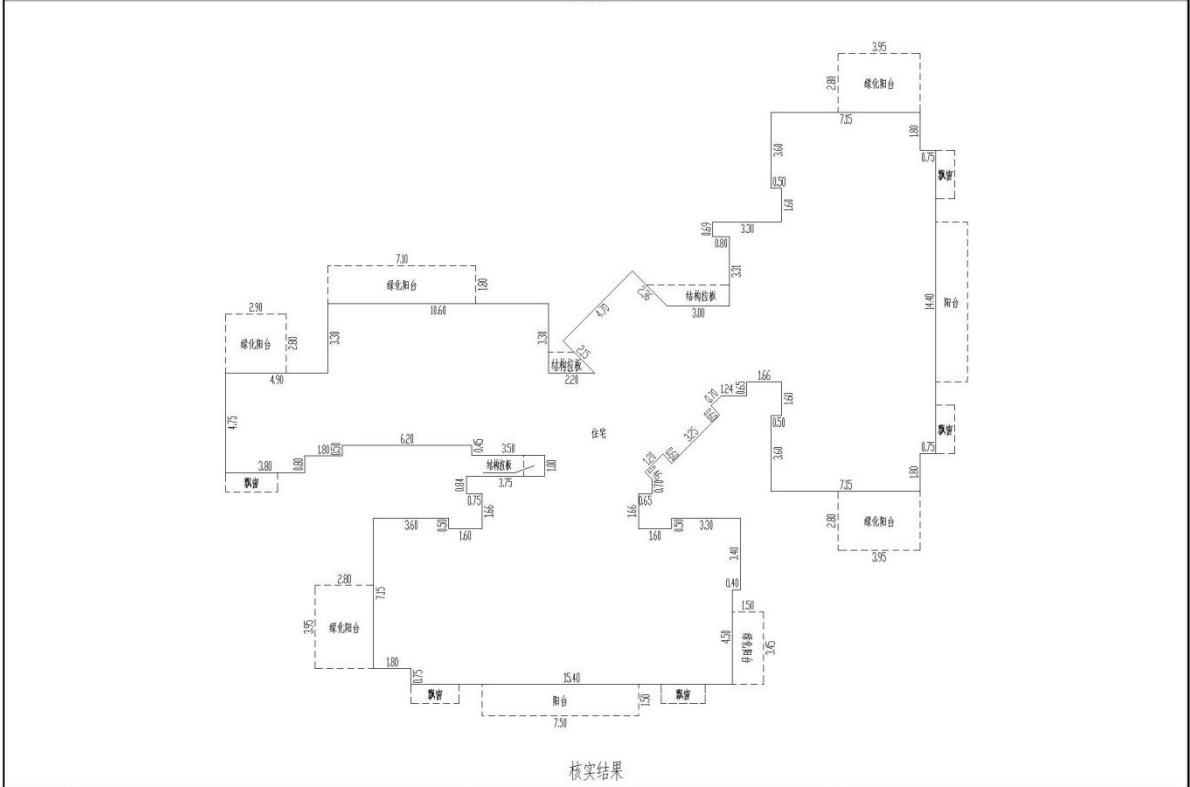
3.95
2.80
绿化阳台
7.15
1.80
0.75
飘窗
3.60
0.50
1.60
0.69
3.30
0.80
3.31
结构拉板
2.56
3.00
4.70
14.40
阳台
7.10
绿化阳台
1.80
10.60
2.90
绿化阳台
2.80
3.30
3.30
2.25
结构拉板
2.20
4.90
4.75
1.66
0.70
1.24
0.45
1.60
0.50
3.60
0.75
飘窗
1.80
3.25
1.80
0.50
6.20
0.45
3.50
住宅
结构拉板
1.00
3.75
3.80
0.80
飘窗
1.31
0.84
0.75
1.66
0.65
1.66
7.15
绿化阳台
2.80
3.95
3.60
0.50
1.60
1.60
0.50
3.30
3.40
0.40
2.80
1.50
7.15
4.50
3.95
绿化阳台
3.45
1.80
0.75
15.40
飘窗
阳台
1.50
飘窗
7.50
核实结果